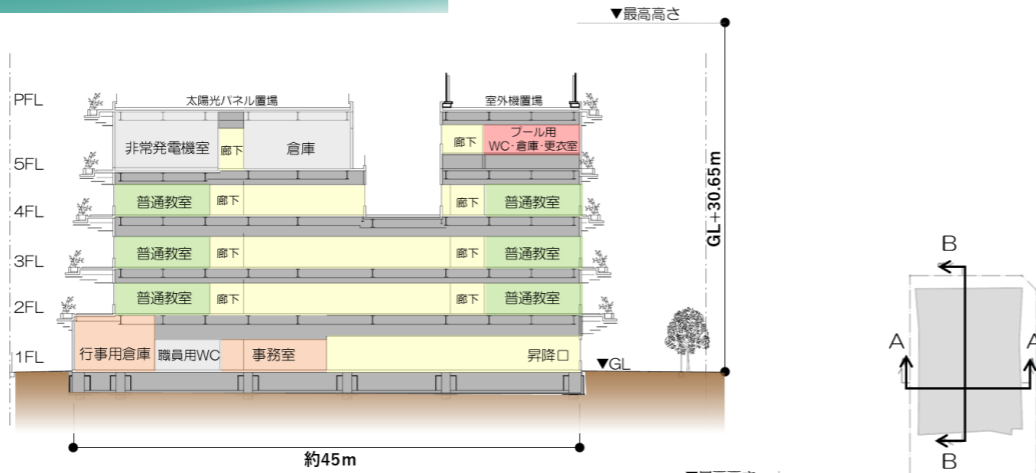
▼最高高さ

PFL
太陽光パネル置場
室外機置場
5FL
非常発電機室
廊下
倉庫
廊下
プール用
WC・倉庫・更衣室
4FL
普通教室
廊下
廊下
普通教室
3FL
普通教室
廊下
廊下
普通教室
2FL
普通教室
廊下
廊下
普通教室
1FL
行事用倉庫
職員用WC
事務室
昇降口
▼GL

GL+30.65m

約45m

B
A
A
B